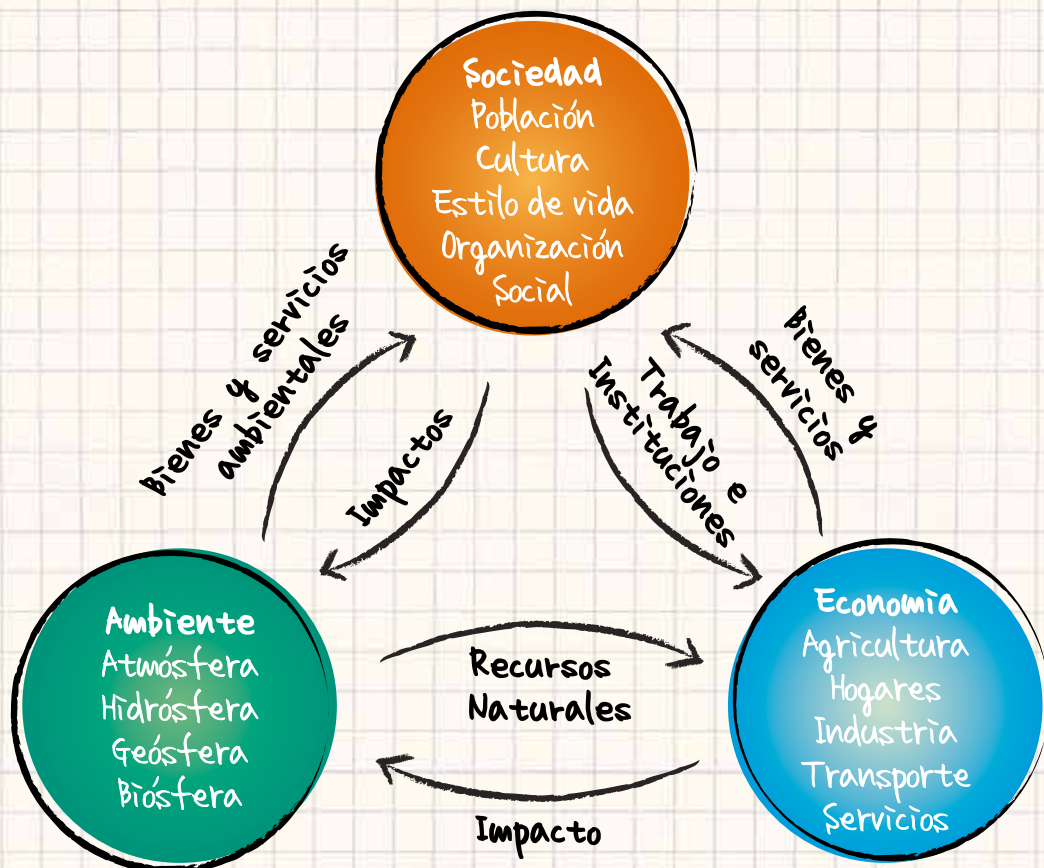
Sociedad
Población
Cultura
Estilo de vida
Organización
Social

Bienes y servicios ambientales

Impactos

Trabajo e Instituciones

Bienes y servicios

Ambiente
Atmósfera
Hidrósfera
Geósfera
Biósfera

Recursos Naturales

Impacto

Economía
Agricultura
Hogares
Industria
Transporte
Servicios